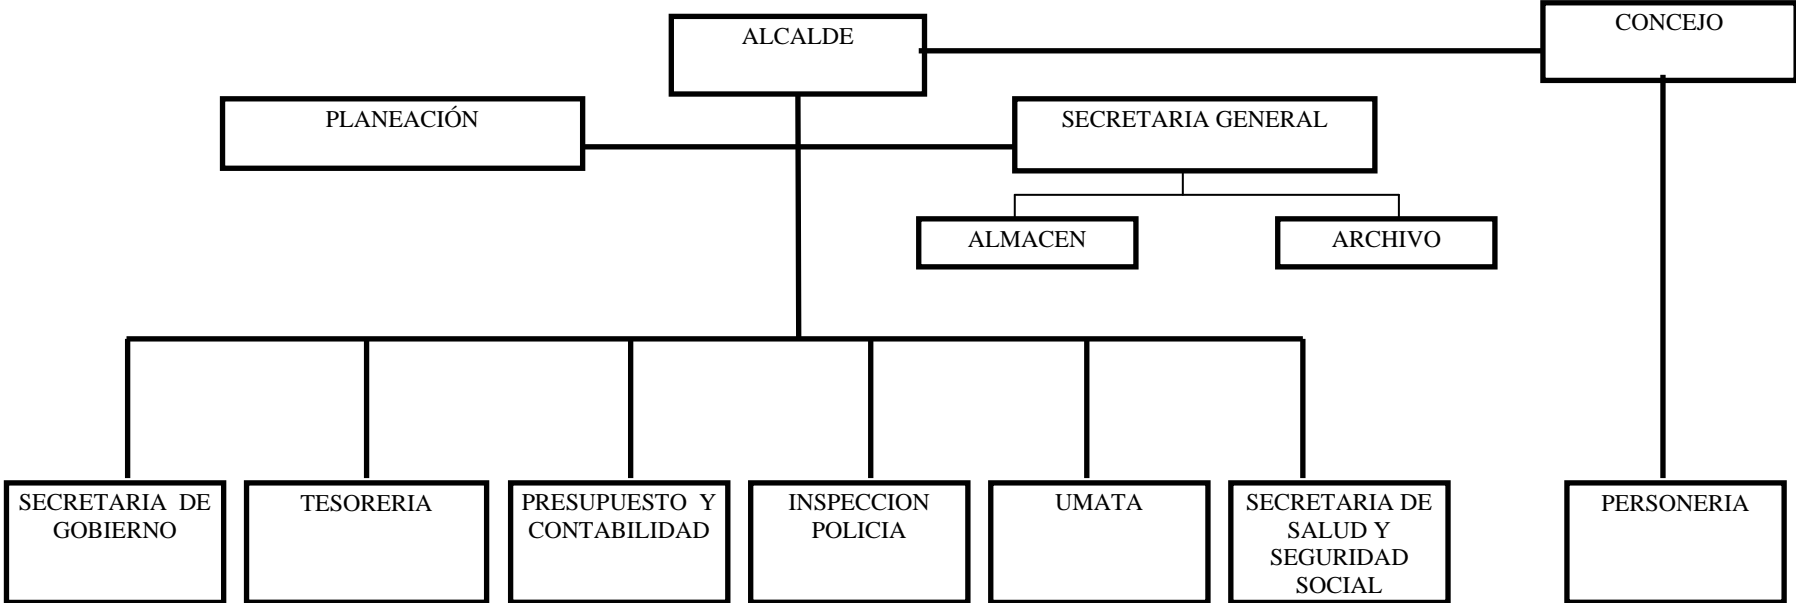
ALCALDE

CONCEJO

PLANEACIÓN

SECRETARIA GENERAL

ALMACEN

ARCHIVO

SECRETARIA DE GOBIERNO

TESORERIA

PRESUPUESTO Y CONTABILIDAD

INSPECCION POLICIA

UMATA

SECRETARIA DE SALUD Y SEGURIDAD SOCIAL

PERSONERIA